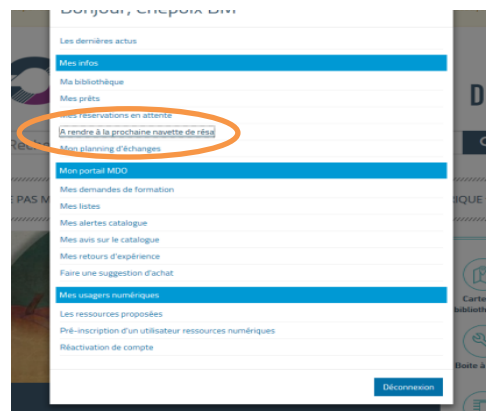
Bonjour, Chepoix BM

Les dernières actus

Mes infos

Ma bibliothèque

Mes prêts

Mes réservations en attente

A rendre à la prochaine navette de résa

Mon planning d'échanges

Mon portail MDO

Mes demandes de formation

Mes listes

Mes alertes catalogue

Mes avis sur le catalogue

Mes retours d'expérience

Faire une suggestion d'achat

Mes usagers numériques

Les ressources proposées

Pré-inscription d'un utilisateur ressources numériques

Réactivation de compte

Déconnexion

D

Rec

E PAS M

IQUE

Carte

bibliot

Boite à